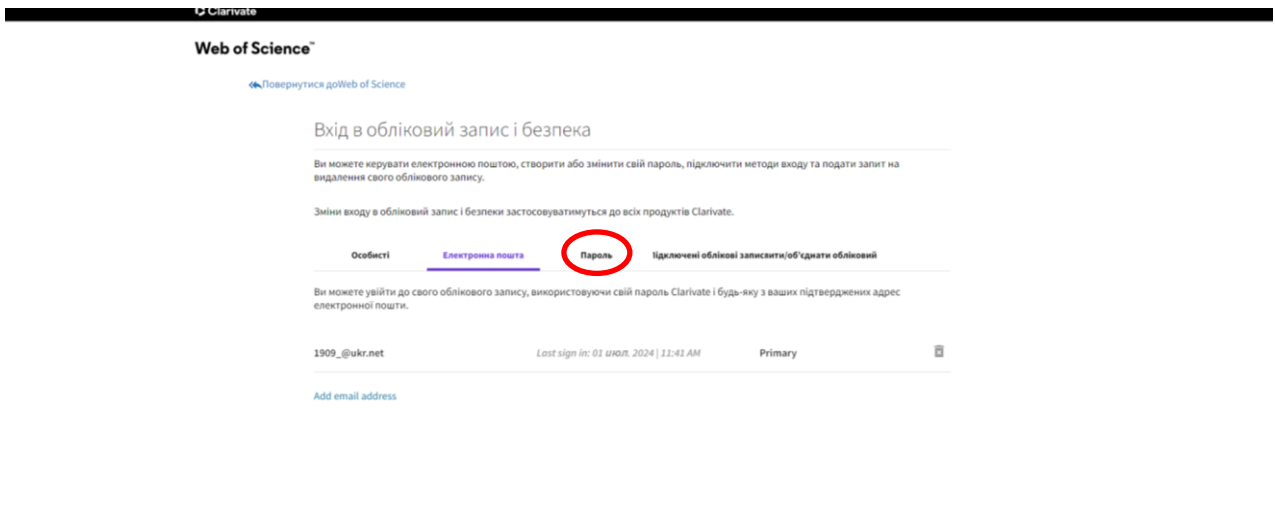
Clarivate

Web of Science™

Повернутися доWeb of Science

Вхід в обліковий запис і безпека

Ви можете керувати електронною поштою, створити або змінити свій пароль, підключити методи входу та подати запит на видалення свого облікового запису.

Зміни входу в обліковий запис і безпеки застосовуватимуться до всіх продуктів Clarivate.

Особисті Електронна пошта Пароль Підключені облікові записиити/об'єднати обліковий

Ви можете увійти до свого облікового запису, використовуючи свій пароль Clarivate і будь-яку з ваших підтверджених адрес електронної пошти.

1909_@ukr.net Last sign in: 01 июл. 2024 | 11:41 AM Primary

Add email address